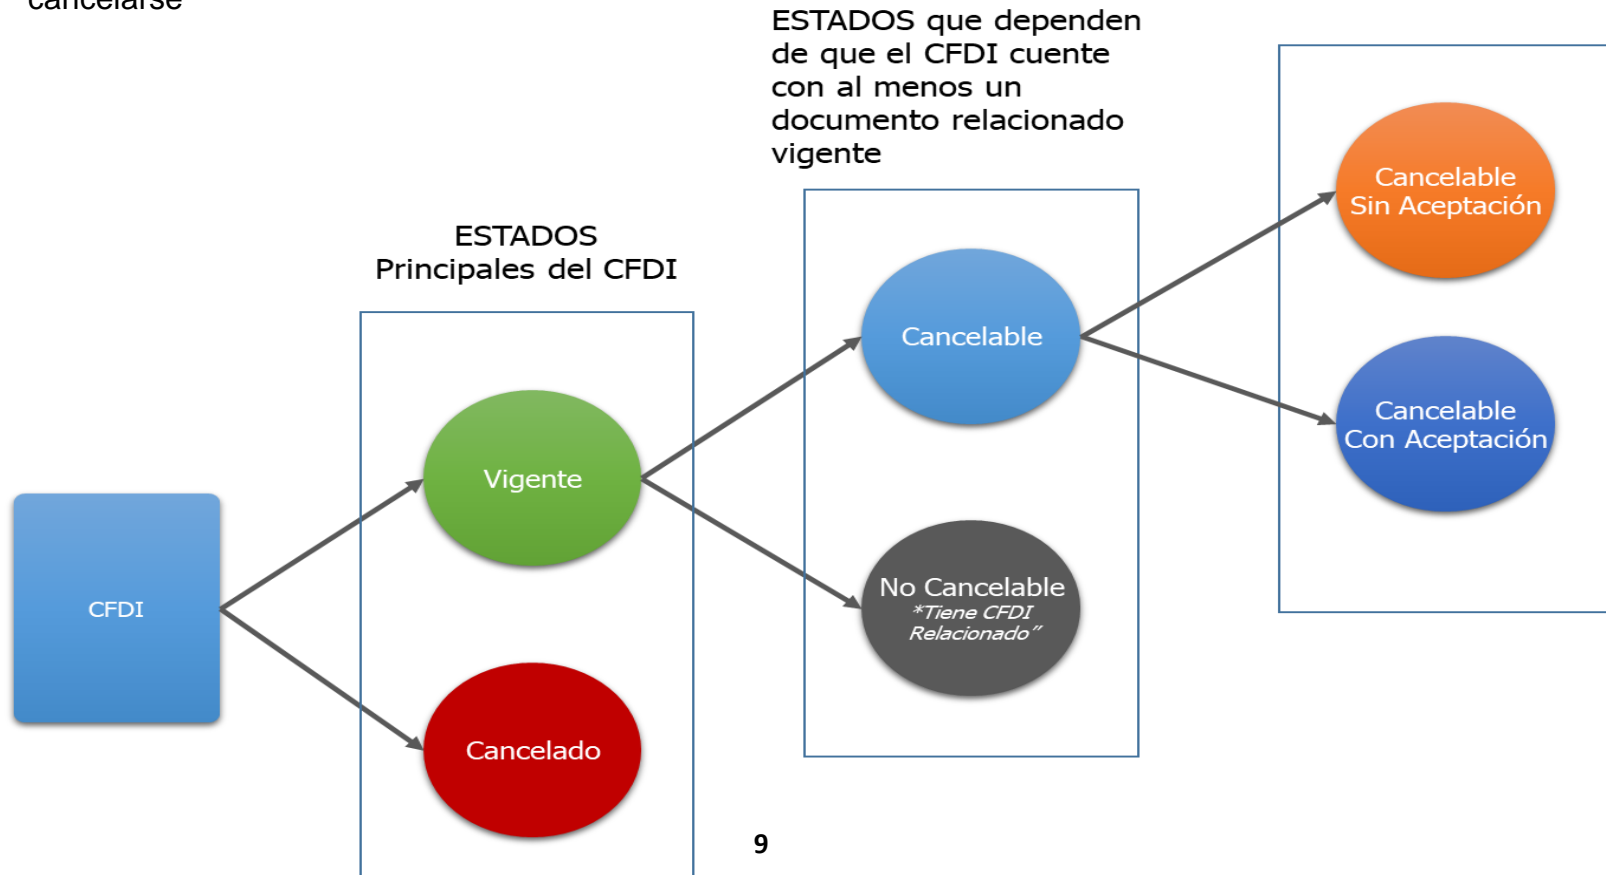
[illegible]

ESTADOS que dependen de que el CFDI cuente con al menos un documento relacionado vigente

ESTADOS Principales del CFDI

CFDI

Vigente

Cancelado

Cancelable

No Cancelable
*Tiene CFDI Relacionado"

Cancelable Sin Aceptación

Cancelable Con Aceptación

9